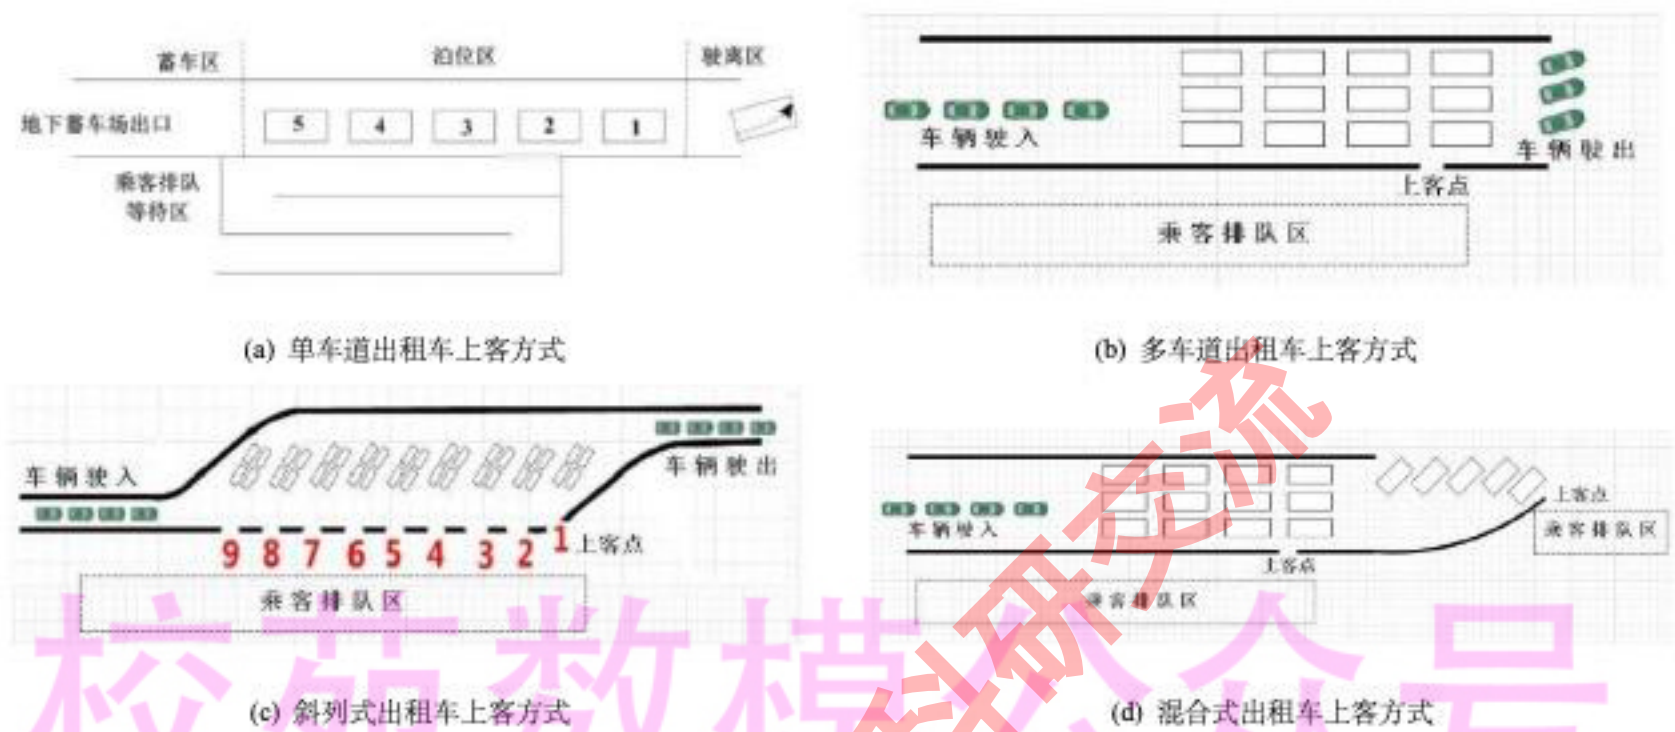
蓄车区
泊位区
驶离区
地下蓄车场出口
5 4 3 2 1
乘客排队
等待区
(a) 单车道出租车上客方式

车辆驶入
车辆驶出
上客点
乘客排队区
(b) 多车道出租车上客方式

车辆驶入
车辆驶出
9 8 7 6 5 4 3 2 1 上客点
乘客排队区
(c) 斜列式出租车上客方式

车辆驶入
上客点
乘客排队区
上客点
乘客排队区
(d) 混合式出租车上客方式

校苑数模公众号
科研交流